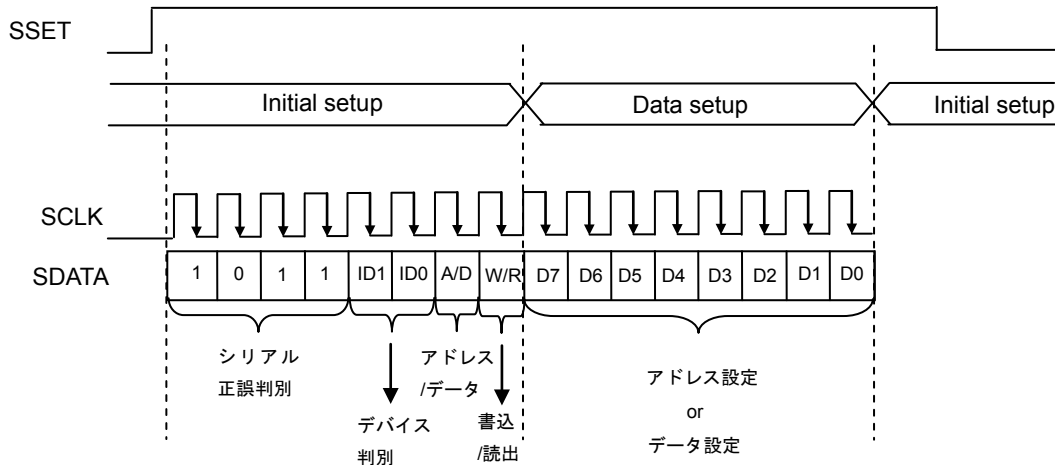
SSET

Initial setup

Data setup

Initial setup

SCLK

SDATA

| 1 | 0 | 1 | 1 | ID1 | ID0 | A/D | W/R | D7 | D6 | D5 | D4 | D3 | D2 | D1 | D0 |
|---|---|---|---|---|---|---|---|---|---|---|---|---|---|---|---|

シリアル
正誤判別

デバイス
判別

アドレス
/データ

書込
/読出

アドレス設定
or
データ設定